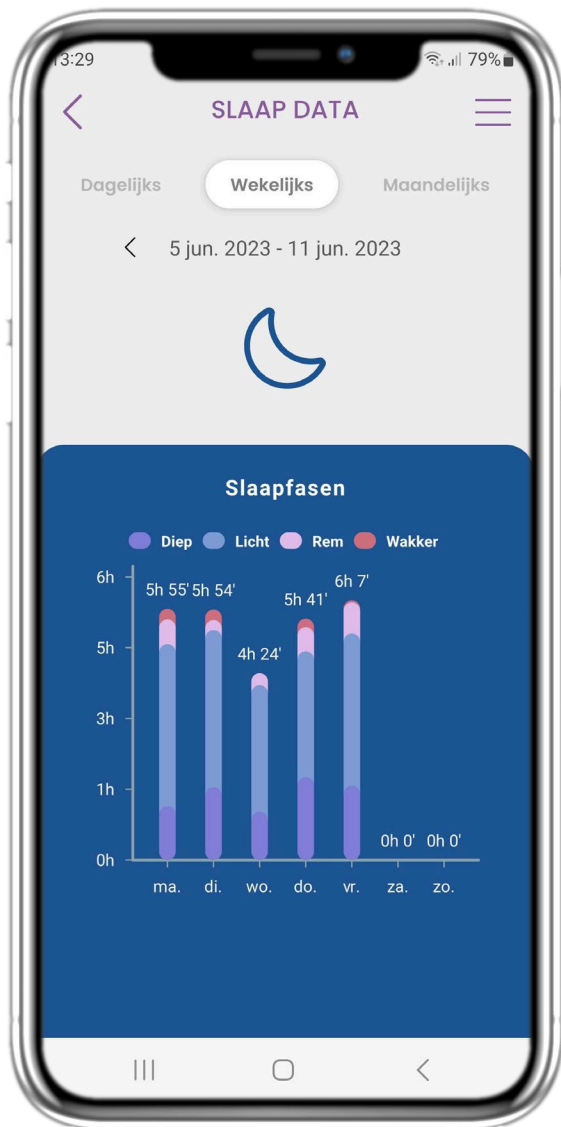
3:29 79%

SLAAP DATA

Dagelijks Wekelijks Maandelijks

5 jun. 2023 - 11 jun. 2023

Slaapfasen

Diep Licht Rem Wakker

6h
5h
3h
1h
0h

5h 55' 5h 54' 4h 24' 5h 41' 6h 7' 0h 0' 0h 0'

ma. di. wo. do. vr. za. zo.